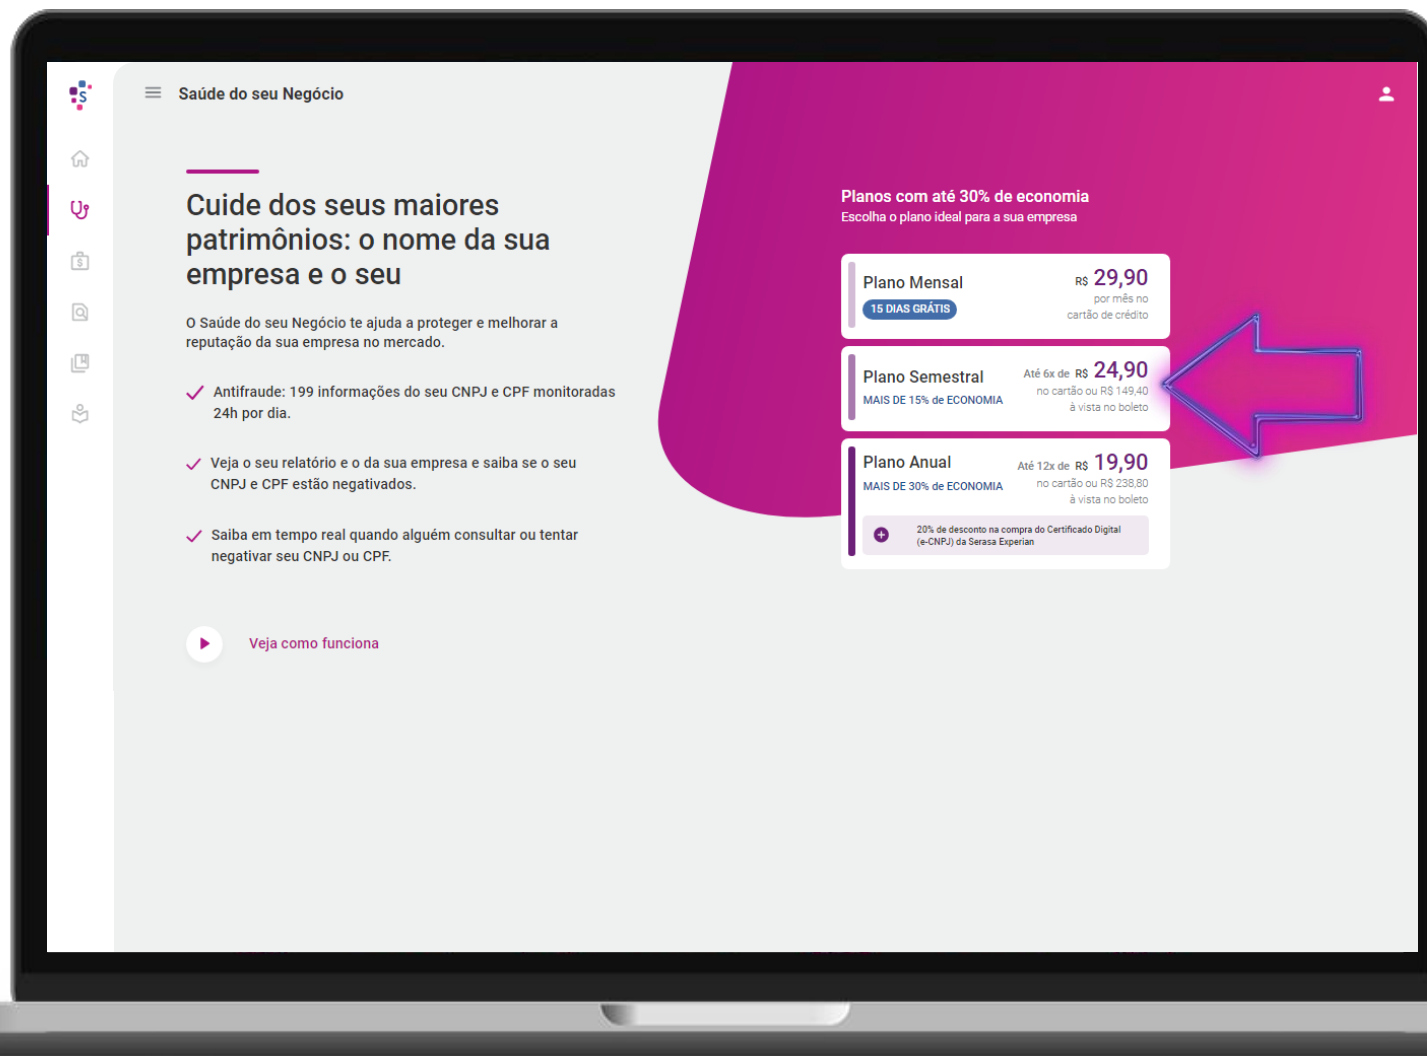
Saúde do seu Negócio

Cuide dos seus maiores patrimônios: o nome da sua empresa e o seu

O Saúde do seu Negócio te ajuda a proteger e melhorar a reputação da sua empresa no mercado.

Antifraude: 199 informações do seu CNPJ e CPF monitoradas 24h por dia.

Veja o seu relatório e o da sua empresa e saiba se o seu CNPJ e CPF estão negativados.

Saiba em tempo real quando alguém consultar ou tentar negativar seu CNPJ ou CPF.

Veja como funciona

Planos com até 30% de economia
Escolha o plano ideal para a sua empresa

Plano Mensal
15 DIAS GRÁTIS
R$ 29,90
por mês no cartão de crédito

Plano Semestral
MAIS DE 15% de ECONOMIA
Até 6x de R$ 24,90
no cartão ou R$ 149,40 à vista no boleto

Plano Anual
MAIS DE 30% de ECONOMIA
Até 12x de R$ 19,90
no cartão ou R$ 238,80 à vista no boleto

20% de desconto na compra do Certificado Digital (e-CNPJ) da Serasa Experian